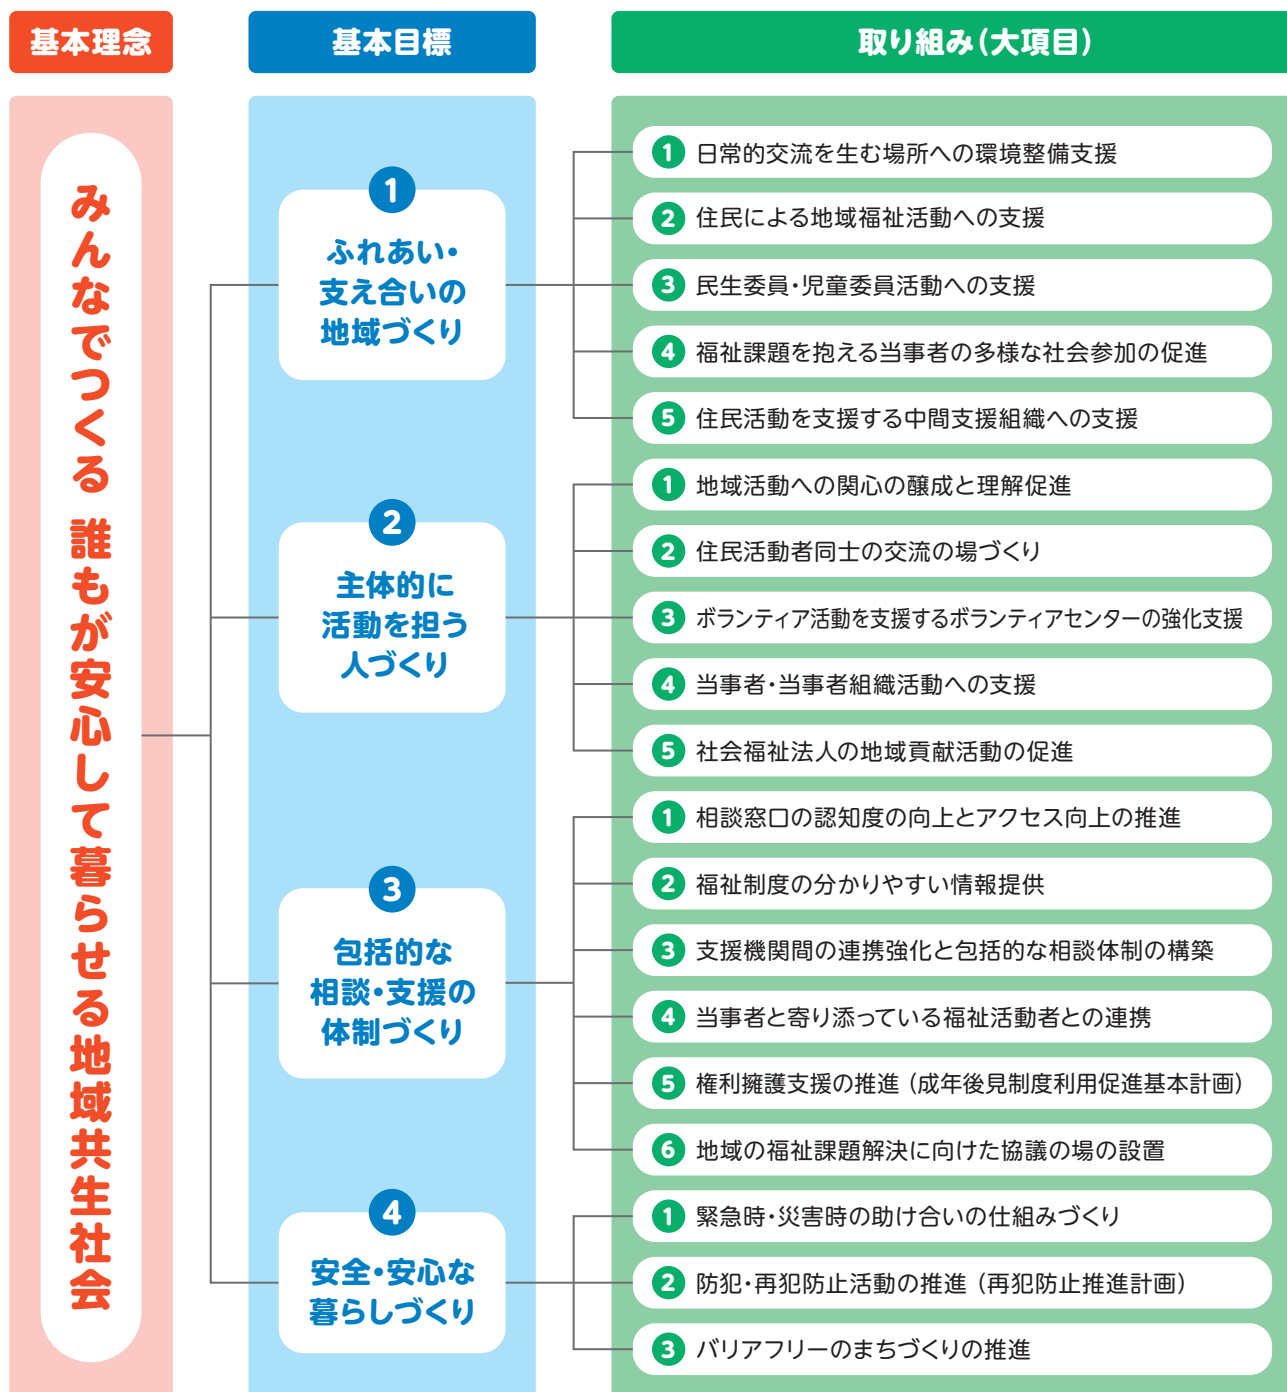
基本理念

基本目標

取り組み(大項目)

みんなでつくる 誰もが安心して暮らせる地域共生社会

1 ふれあい・支え合いの地域づくり

1 日常的交流を生む場所への環境整備支援
2 住民による地域福祉活動への支援
3 民生委員・児童委員活動への支援
4 福祉課題を抱える当事者の多様な社会参加の促進
5 住民活動を支援する中間支援組織への支援

2 主体的に活動を担う人づくり

1 地域活動への関心の醸成と理解促進
2 住民活動者同士の交流の場づくり
3 ボランティア活動を支援するボランティアセンターの強化支援
4 当事者・当事者組織活動への支援
5 社会福祉法人の地域貢献活動の促進

3 包括的な相談・支援の体制づくり

1 相談窓口の認知度の向上とアクセス向上の推進
2 福祉制度の分かりやすい情報提供
3 支援機関間の連携強化と包括的な相談体制の構築
4 当事者と寄り添っている福祉活動者との連携
5 権利擁護支援の推進(成年後見制度利用促進基本計画)
6 地域の福祉課題解決に向けた協議の場の設置

4 安全・安心な暮らしづくり

1 緊急時・災害時の助け合いの仕組みづくり
2 防犯・再犯防止活動の推進(再犯防止推進計画)
3 バリアフリーのまちづくりの推進